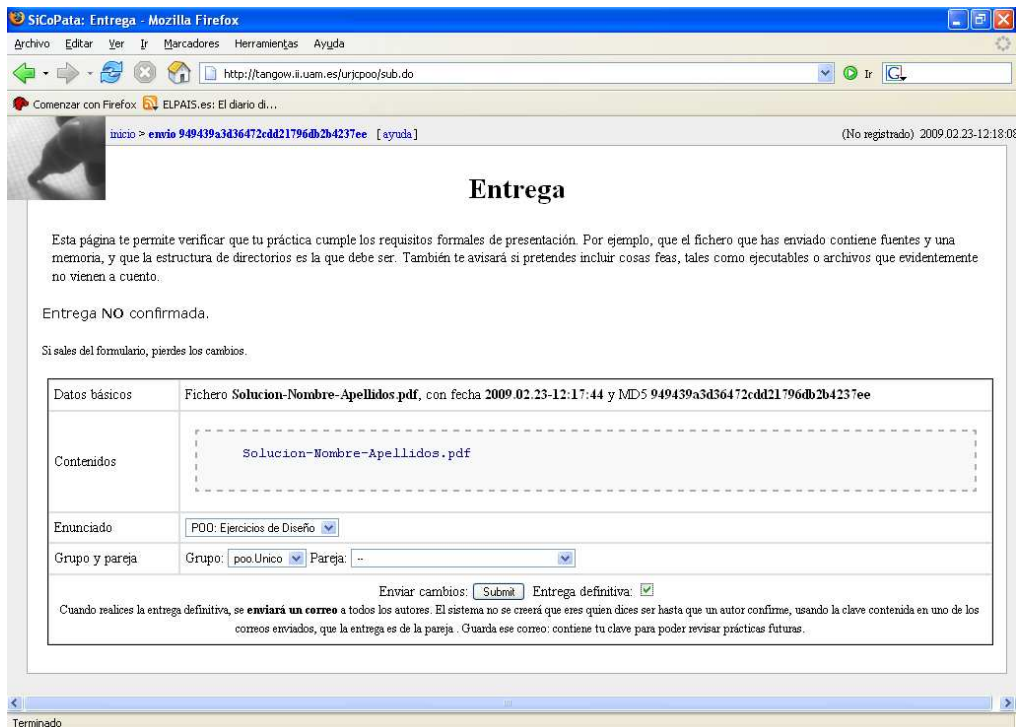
SiCoPata: Entrega - Mozilla Firefox

Archivo Editar Ver Ir Marcadores Herramientas Ayuda

http://tangow.ii.uam.es/urjcpoo/sub.do

Ir

Comenzar con Firefox ELPAIS.es: El diario di...

inicio > envio 949439a3d36472cdd21796db2b4237ee [ayuda]

(No registrado) 2009.02.23-12:18:0

Entrega

Esta página te permite verificar que tu práctica cumple los requisitos formales de presentación. Por ejemplo, que el fichero que has enviado contiene fuentes y una memoria, y que la estructura de directorios es la que debe ser. También te avisará si pretendes incluir cosas feas, tales como ejecutables o archivos que evidentemente no vienen a cuento.

Entrega NO confirmada.

Si sales del formulario, pierdes los cambios.

| Datos básicos | Fichero Solucion-Nombre-Apellidos.pdf, con fecha 2009.02.23-12:17:44 y MD5 949439a3d36472cdd21796db2b4237ee |
|---|---|
| Contenidos | Solucion-Nombre-Apellidos.pdf |
| Enunciado | POO: Ejercicios de Diseño |
| Grupo y pareja | Grupo: poo.Unico Pareja: -- |

Enviar cambios: Submit Entrega definitiva:

Cuando realices la entrega definitiva, se enviará un correo a todos los autores. El sistema no se creerá que eres quien dices ser hasta que un autor confirme, usando la clave contenida en uno de los correos enviados, que la entrega es de la pareja . Guarda ese correo: contiene tu clave para poder revisar prácticas futuras.

Terminado